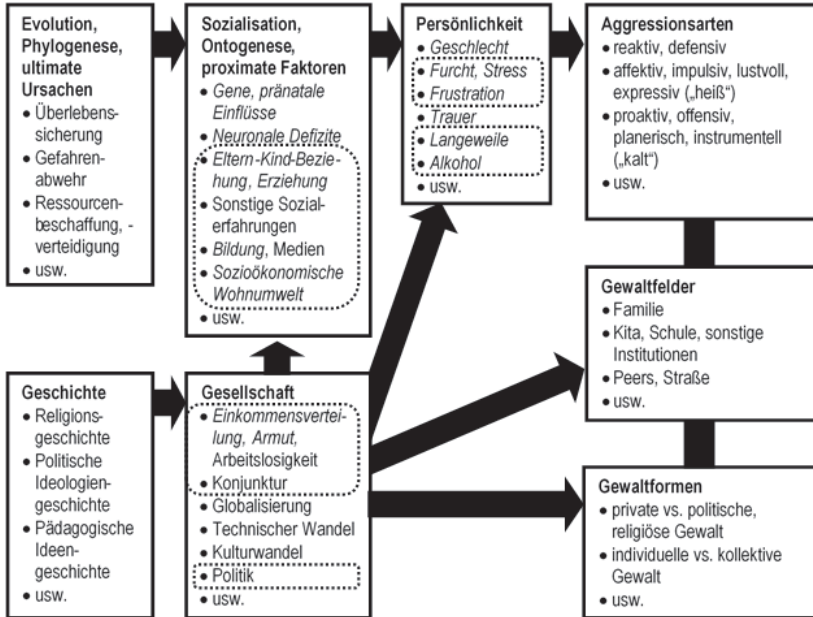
**Evolution, Phylogenese, ultimate Ursachen**
- Überlebenssicherung
- Gefahrenabwehr
- Ressourcenbeschaffung, -verteidigung
- usw.

**Sozialisation, Ontogenese, proximate Faktoren**
- *Gene, pränatale Einflüsse*
- *Neuronale Defizite*
- *Eltern-Kind-Beziehung*, *Erziehung*
- Sonstige Sozialerfahrungen
- *Bildung*, Medien
- *Sozioökonomische Wohnumwelt*
- usw.

**Persönlichkeit**
- *Geschlecht*
- *Furcht, Stress*
- *Frustration*
- *Trauer*
- *Langeweile*
- *Alkohol*
- usw.

**Aggressionsarten**
- reaktiv, defensiv
- affektiv, impulsiv, lustvoll, expressiv („heiß")
- proaktiv, offensiv, planerisch, instrumentell („kalt")
- usw.

**Geschichte**
- Religionsgeschichte
- Politische Ideologiengeschichte
- Pädagogische Ideengeschichte
- usw.

**Gesellschaft**
- *Einkommensverteilung, Armut*, Arbeitslosigkeit
- Konjunktur
- Globalisierung
- Technischer Wandel
- Kulturwandel
- Politik
- usw.

**Gewaltfelder**
- Familie
- Kita, Schule, sonstige Institutionen
- Peers, Straße
- usw.

**Gewaltformen**
- private vs. politische, religiöse Gewalt
- individuelle vs. kollektive Gewalt
- usw.